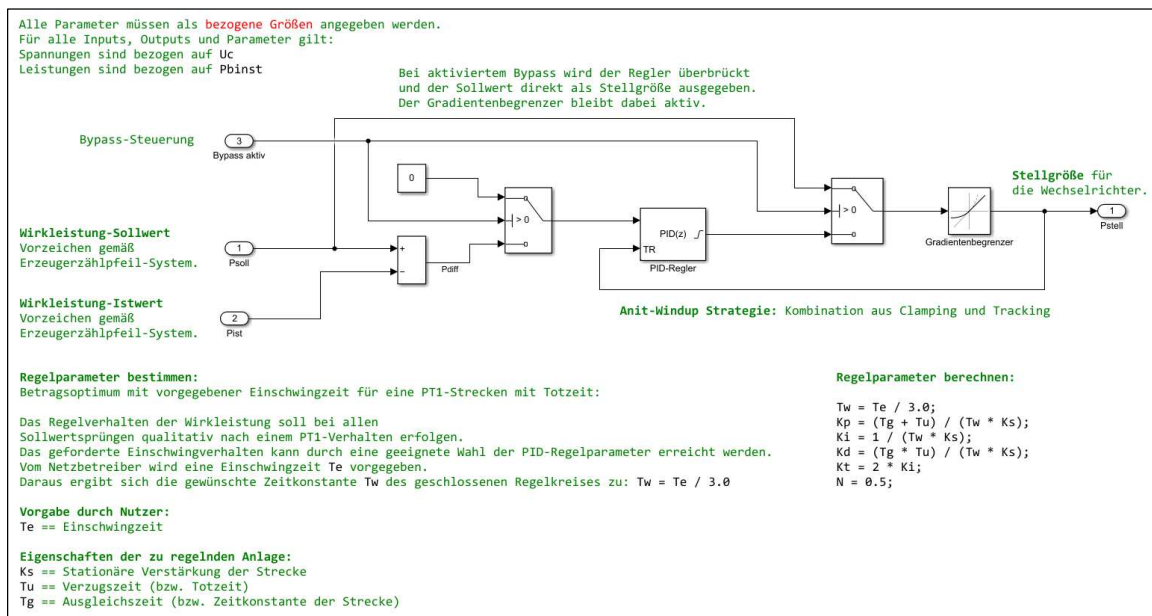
Alle Parameter müssen als bezogene Größen angegeben werden.
Für alle Inputs, Outputs und Parameter gilt:
Spannungen sind bezogen auf Uc
Leistungen sind bezogen auf Pbinst

Bei aktiviertem Bypass wird der Regler überbrückt und der Sollwert direkt als Stellgröße ausgegeben. Der Gradientenbegrenzer bleibt dabei aktiv.

Bypass-Steuerung
3
Bypass aktiv

0

> 0

PID(z)
TR
PID-Regler

> 0

Gradientenbegrenzer

Stellgröße für die Wechselrichter.

1
Pstell

Wirkleistung-Sollwert
Vorzeichen gemäß
Erzeugerzählpfeil-System.
1
Psoll

+
-
Pdiff

Wirkleistung-Istwert
Vorzeichen gemäß
Erzeugerzählpfeil-System.
2
Pist

Anit-Windup Strategie: Kombination aus Clamping und Tracking

Regelparameter bestimmen:
Betragsoptimum mit vorgegebener Einschwingzeit für eine PT1-Strecken mit Totzeit:

Das Regelverhalten der Wirkleistung soll bei allen Sollwertsprüngen qualitativ nach einem PT1-Verhalten erfolgen.
Das geforderte Einschwingverhalten kann durch eine geeignete Wahl der PID-Regelparameter erreicht werden.
Vom Netzbetreiber wird eine Einschwingzeit Te vorgegeben.
Daraus ergibt sich die gewünschte Zeitkonstante Tw des geschlossenen Regelkreises zu: Tw = Te / 3.0

Vorgabe durch Nutzer:
Te == Einschwingzeit

Eigenschaften der zu regelnden Anlage:
Ks == Stationäre Verstärkung der Strecke
Tu == Verzugszeit (bzw. Totzeit)
Tg == Ausgleichszeit (bzw. Zeitkonstante der Strecke)

Regelparameter berechnen:

Tw = Te / 3.0;
Kp = (Tg + Tu) / (Tw * Ks);
Ki = 1 / (Tw * Ks);
Kd = (Tg * Tu) / (Tw * Ks);
Kt = 2 * Ki;
N = 0.5;